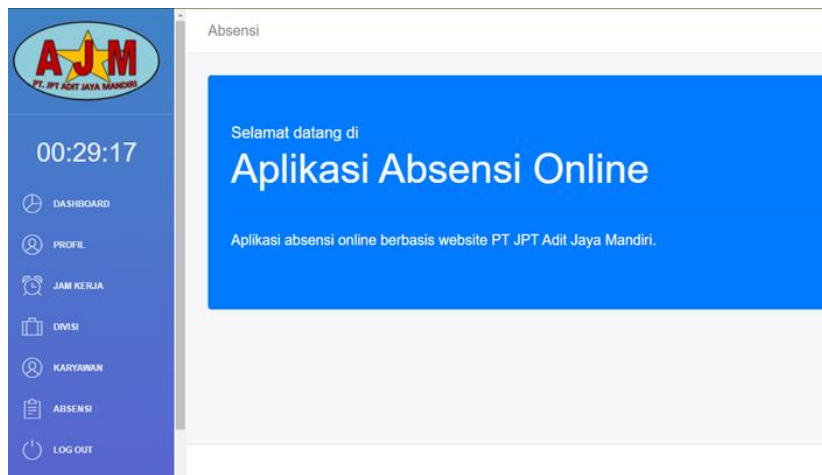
AJM
PT. JPT ADIT JAYA MANDIRI

00:29:17

DASHBOARD
PROFIL
JAM KERJA
DIVISI
KARYAWAN
ABSENSI
LOG OUT

Absensi

Selamat datang di
Aplikasi Absensi Online

Aplikasi absensi online berbasis website PT JPT Adit Jaya Mandiri.